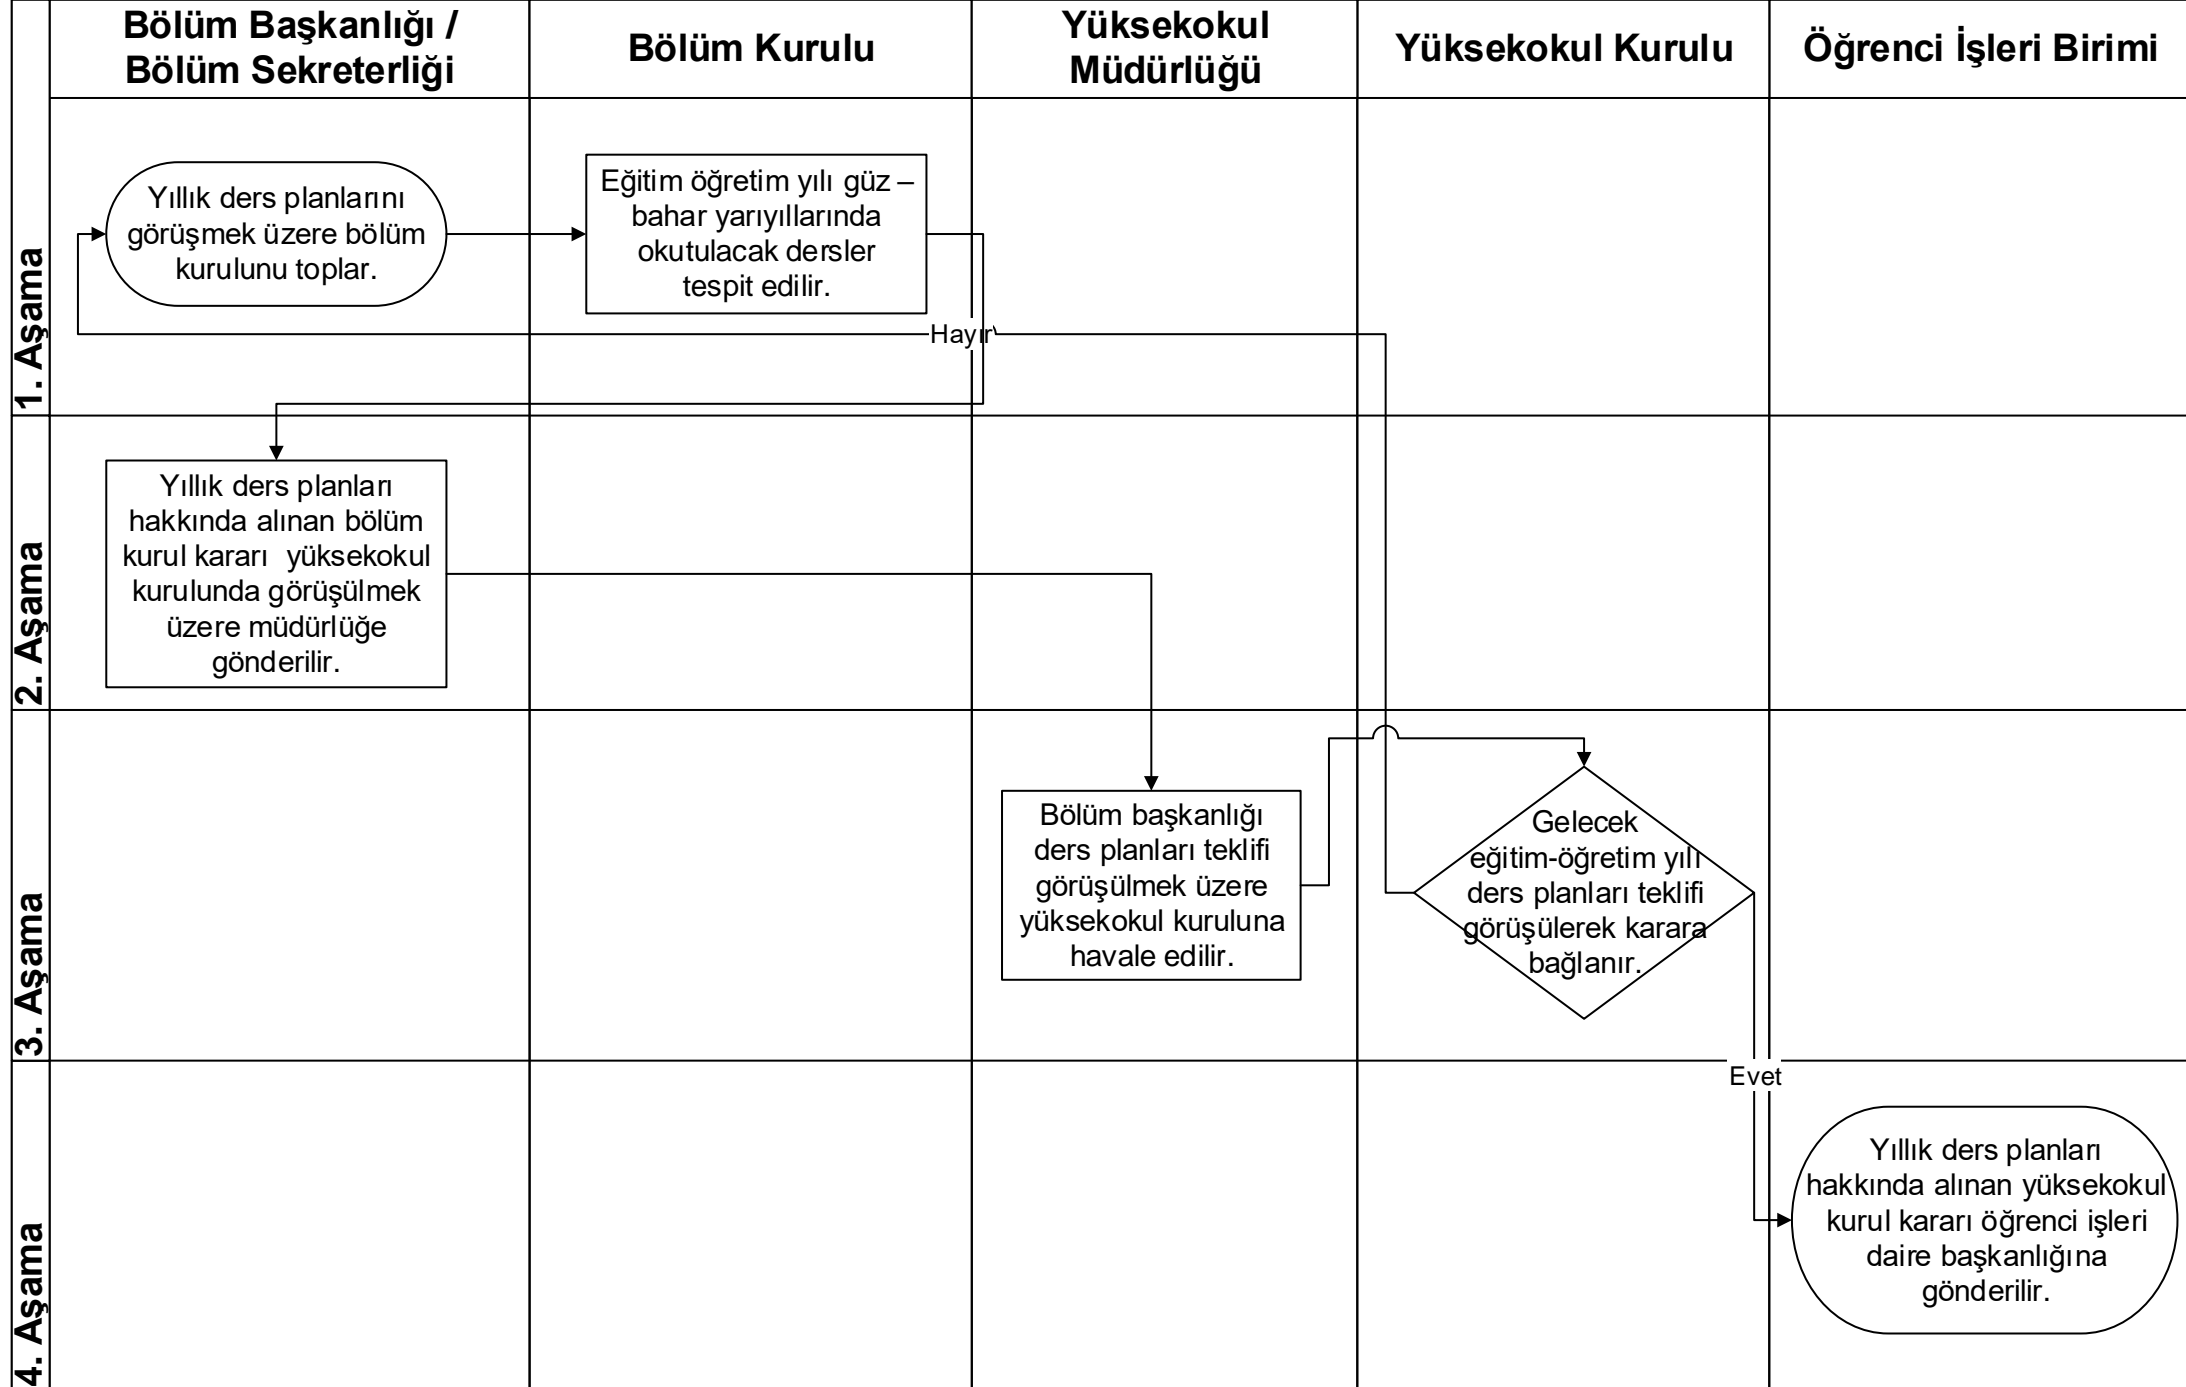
| | Bölüm Başkanlığı / Bölüm Sekreterliği | Bölüm Kurulu | Yüksekokul Müdürlüğü | Yüksekokul Kurulu | Öğrenci İşleri Birimi |
|---|---|---|---|---|---|
| 1. Aşama | Yıllık ders planlarını görüşmek üzere bölüm kurulunu toplar. | Eğitim öğretim yılı güz – bahar yarıyıllarında okutulacak dersler tespit edilir. | | | |
| 2. Aşama | Yıllık ders planları hakkında alınan bölüm kurul kararı yüksekokul kurulunda görüşülmek üzere müdürlüğe gönderilir. | | | | |
| 3. Aşama | | | Bölüm başkanlığı ders planları teklifi görüşülmek üzere yüksekokul kuruluna havale edilir. | Gelecek eğitim-öğretim yılı ders planları teklifi görüşülerek karara bağlanır. | |
| 4. Aşama | | | | | Yıllık ders planları hakkında alınan yüksekokul kurul kararı öğrenci işleri daire başkanlığına gönderilir. |

Hayır

Evet